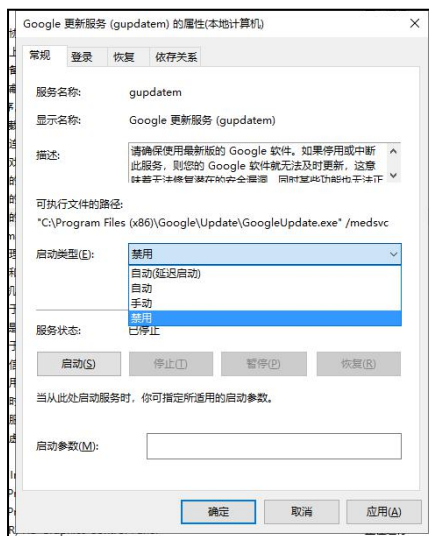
Google 更新服务 (gupdatem) 的属性(本地计算机)

×

常规　登录　恢复　依存关系

服务名称:　gupdatem

显示名称:　Google 更新服务 (gupdatem)

描述:　请确保使用最新版的 Google 软件。如果停用或中断此服务，则您的 Google 软件就无法及时更新，这意味着无法修复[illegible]

可执行文件的路径:
"C:\Program Files (x86)\Google\Update\GoogleUpdate.exe" /medsvc

启动类型(E):　禁用

自动(延迟启动)
自动
手动
禁用

服务状态:　已停止

启动(S)　停止(T)　暂停(P)　恢复(R)

当从此处启动服务时，你可指定所适用的启动参数。

启动参数(M):

确定　取消　应用(A)